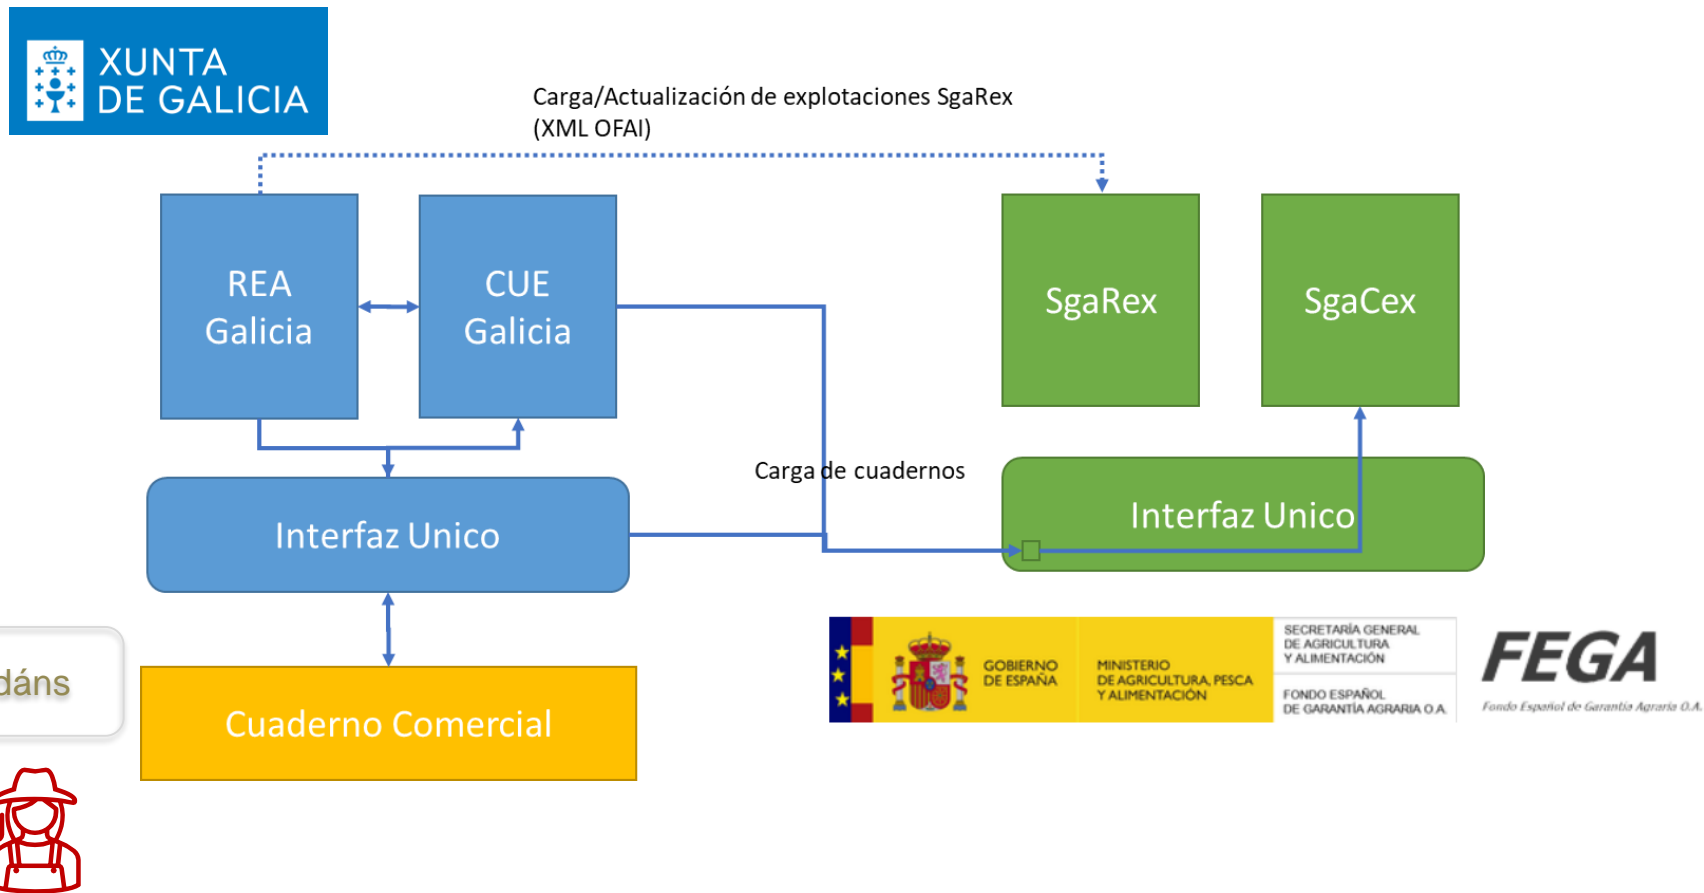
XUNTA DE GALICIA

Carga/Actualización de explotaciones SgaRex (XML OFAI)

REA Galicia

CUE Galicia

SgaRex

SgaCex

Carga de cuadernos

Interfaz Unico

Interfaz Unico

dáns

Cuaderno Comercial

GOBIERNO DE ESPAÑA

MINISTERIO DE AGRICULTURA, PESCA Y ALIMENTACIÓN

SECRETARÍA GENERAL DE AGRICULTURA Y ALIMENTACIÓN

FONDO ESPAÑOL DE GARANTÍA AGRARIA O.A.

FEGA

Fondo Español de Garantía Agraria O.A.